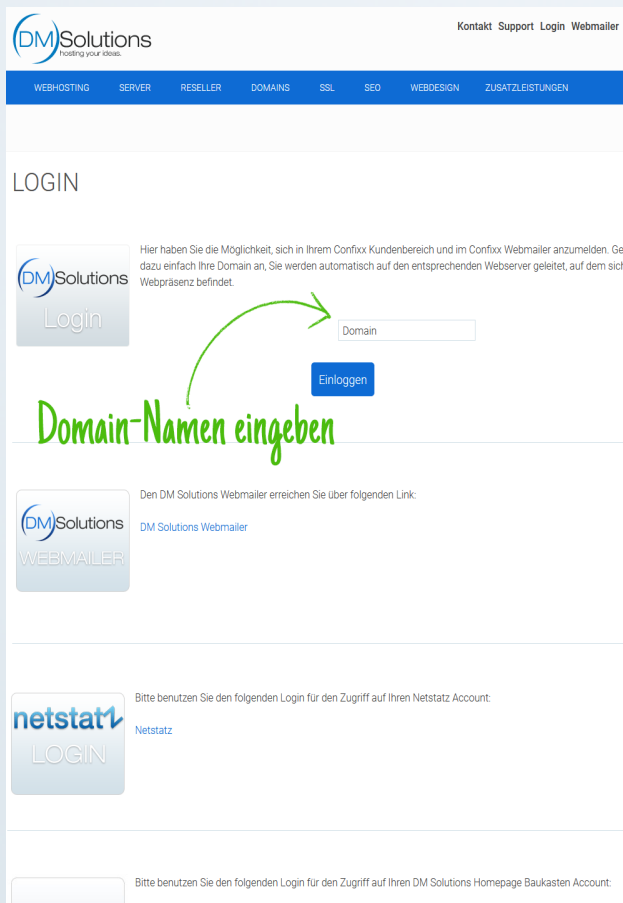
DM Solutions
hosting your ideas.

Kontakt Support Login Webmailer

WEBHOSTING SERVER RESELLER DOMAINS SSL SEO WEBDESIGN ZUSATZLEISTUNGEN

LOGIN

DM Solutions
Login

Hier haben Sie die Möglichkeit, sich in Ihrem Confixx Kundenbereich und im Confixx Webmailer anzumelden. Ge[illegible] dazu einfach Ihre Domain an, Sie werden automatisch auf den entsprechenden Webserver geleitet, auf dem sich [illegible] Webpräsenz befindet.

Domain

Einloggen

Domain-Namen eingeben

DM Solutions
WEBMAILER

Den DM Solutions Webmailer erreichen Sie über folgenden Link:

DM Solutions Webmailer

netstat
LOGIN

Bitte benutzen Sie den folgenden Login für den Zugriff auf Ihren Netstatz Account:

Netstatz

Bitte benutzen Sie den folgenden Login für den Zugriff auf Ihren DM Solutions Homepage Baukasten Account: